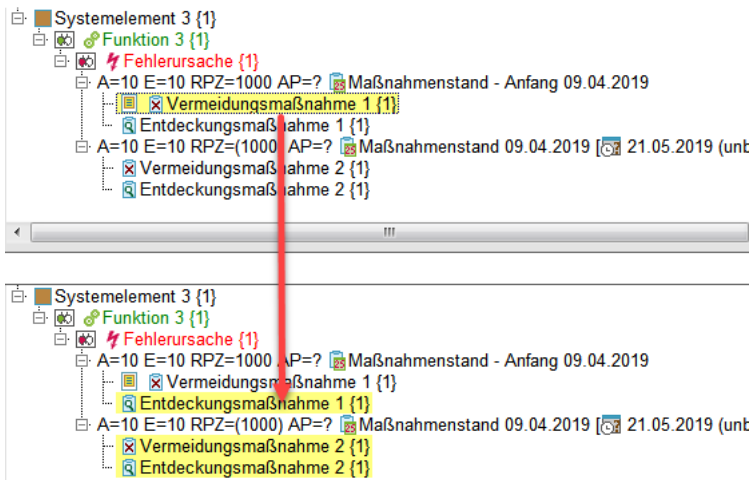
Systemelement 3 {1}
Funktion 3 {1}
Fehlerursache {1}
A=10 E=10 RPZ=1000 AP=? Maßnahmenstand - Anfang 09.04.2019
Vermeidungsmaßnahme 1 {1}
Entdeckungsmaßnahme 1 {1}
A=10 E=10 RPZ=(1000) AP=? Maßnahmenstand 09.04.2019 [ 21.05.2019 (unb
Vermeidungsmaßnahme 2 {1}
Entdeckungsmaßnahme 2 {1}

Systemelement 3 {1}
Funktion 3 {1}
Fehlerursache {1}
A=10 E=10 RPZ=1000 AP=? Maßnahmenstand - Anfang 09.04.2019
Vermeidungsmaßnahme 1 {1}
Entdeckungsmaßnahme 1 {1}
A=10 E=10 RPZ=(1000) AP=? Maßnahmenstand 09.04.2019 [ 21.05.2019 (unb
Vermeidungsmaßnahme 2 {1}
Entdeckungsmaßnahme 2 {1}